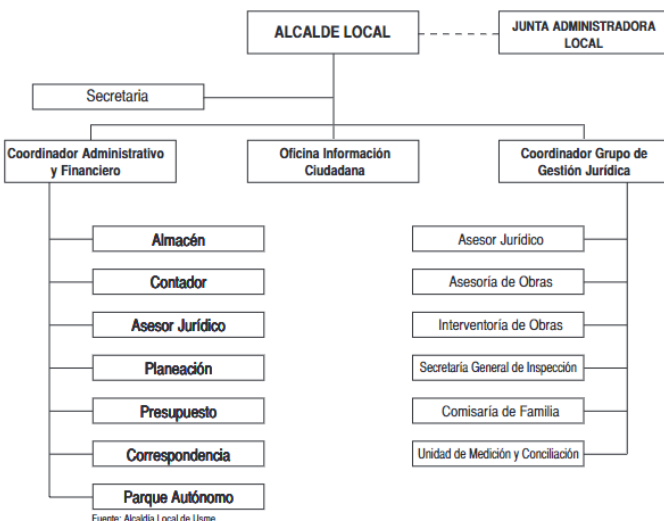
ALCALDE LOCAL

JUNTA ADMINISTRADORA LOCAL

Secretaria

Coordinador Administrativo y Financiero

Oficina Información Ciudadana

Coordinador Grupo de Gestión Jurídica

Almacén

Contador

Asesor Jurídico

Planeación

Presupuesto

Correspondencia

Parque Autónomo

Asesor Jurídico

Asesoría de Obras

Interventoría de Obras

Secretaría General de Inspección

Comisaría de Familia

Unidad de Medición y Conciliación

Fuente: Alcaldía Local de Usme